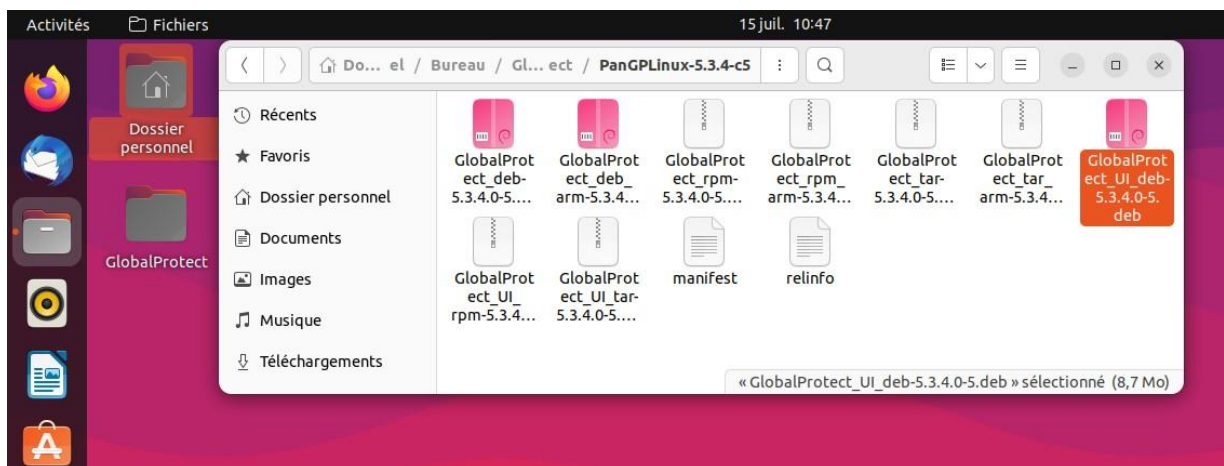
Activités Fichiers 15 juil. 10:47

Dossier personnel

GlobalProtect

Do... el / Bureau / Gl... ect / PanGPLinux-5.3.4-c5

Récents

Favoris

Dossier personnel

Documents

Images

Musique

Téléchargements

GlobalProtect_deb-5.3.4.0-5....

GlobalProtect_deb_arm-5.3.4...

GlobalProtect_rpm-5.3.4.0-5....

GlobalProtect_rpm_arm-5.3.4...

GlobalProtect_tar-5.3.4.0-5....

GlobalProtect_tar_arm-5.3.4...

GlobalProtect_UI_deb-5.3.4.0-5.deb

GlobalProtect_UI_rpm-5.3.4...

GlobalProtect_UI_tar-5.3.4.0-5....

manifest

relinfo

« GlobalProtect_UI_deb-5.3.4.0-5.deb » sélectionné (8,7 Mo)